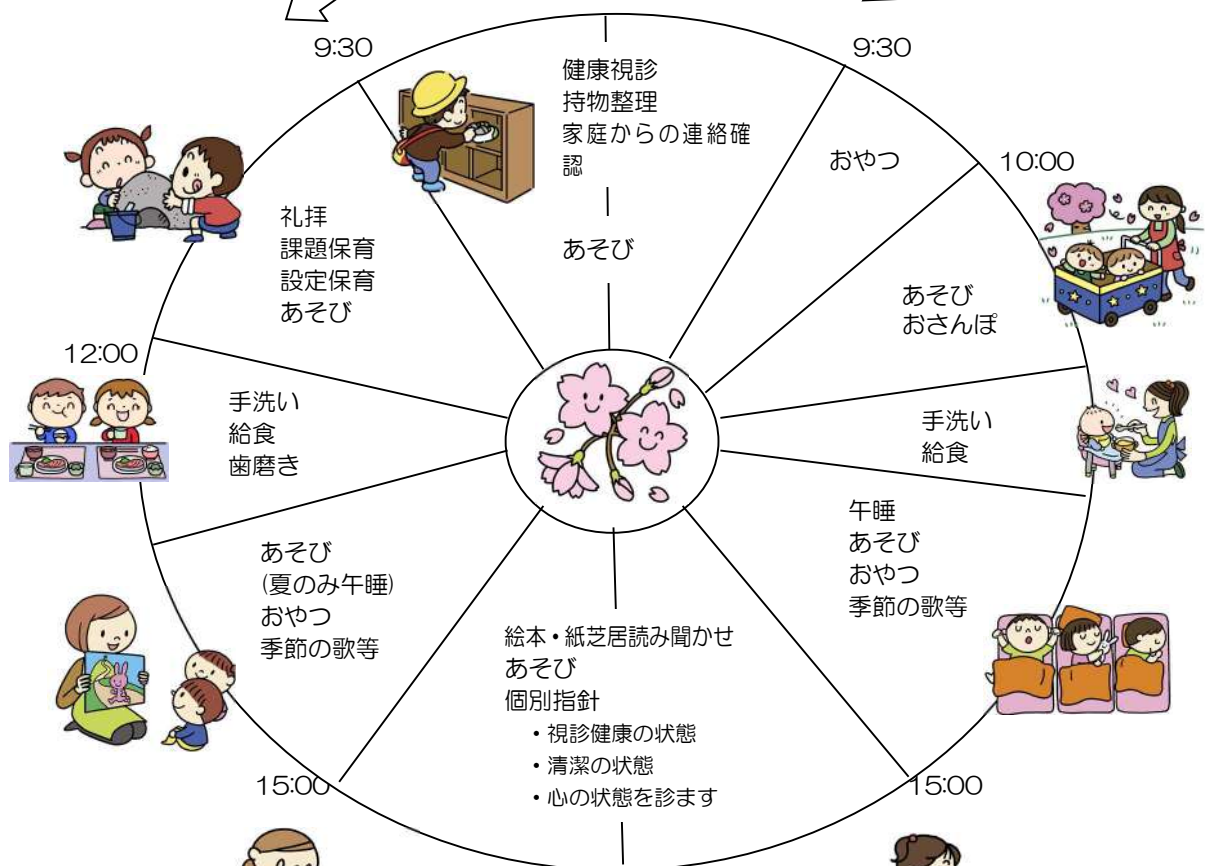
9:30

健康視診
持物整理
家庭からの連絡確認

あそび

9:30

おやつ

10:00

あそび
おさんぽ

礼拝
課題保育
設定保育
あそび

12:00

手洗い
給食
歯磨き

手洗い
給食

午睡
あそび
おやつ
季節の歌等

あそび
(夏のみ午睡)
おやつ
季節の歌等

絵本・紙芝居読み聞かせ
あそび
個別指針
・視診健康の状態
・清潔の状態
・心の状態を診ます

15:00

15:00